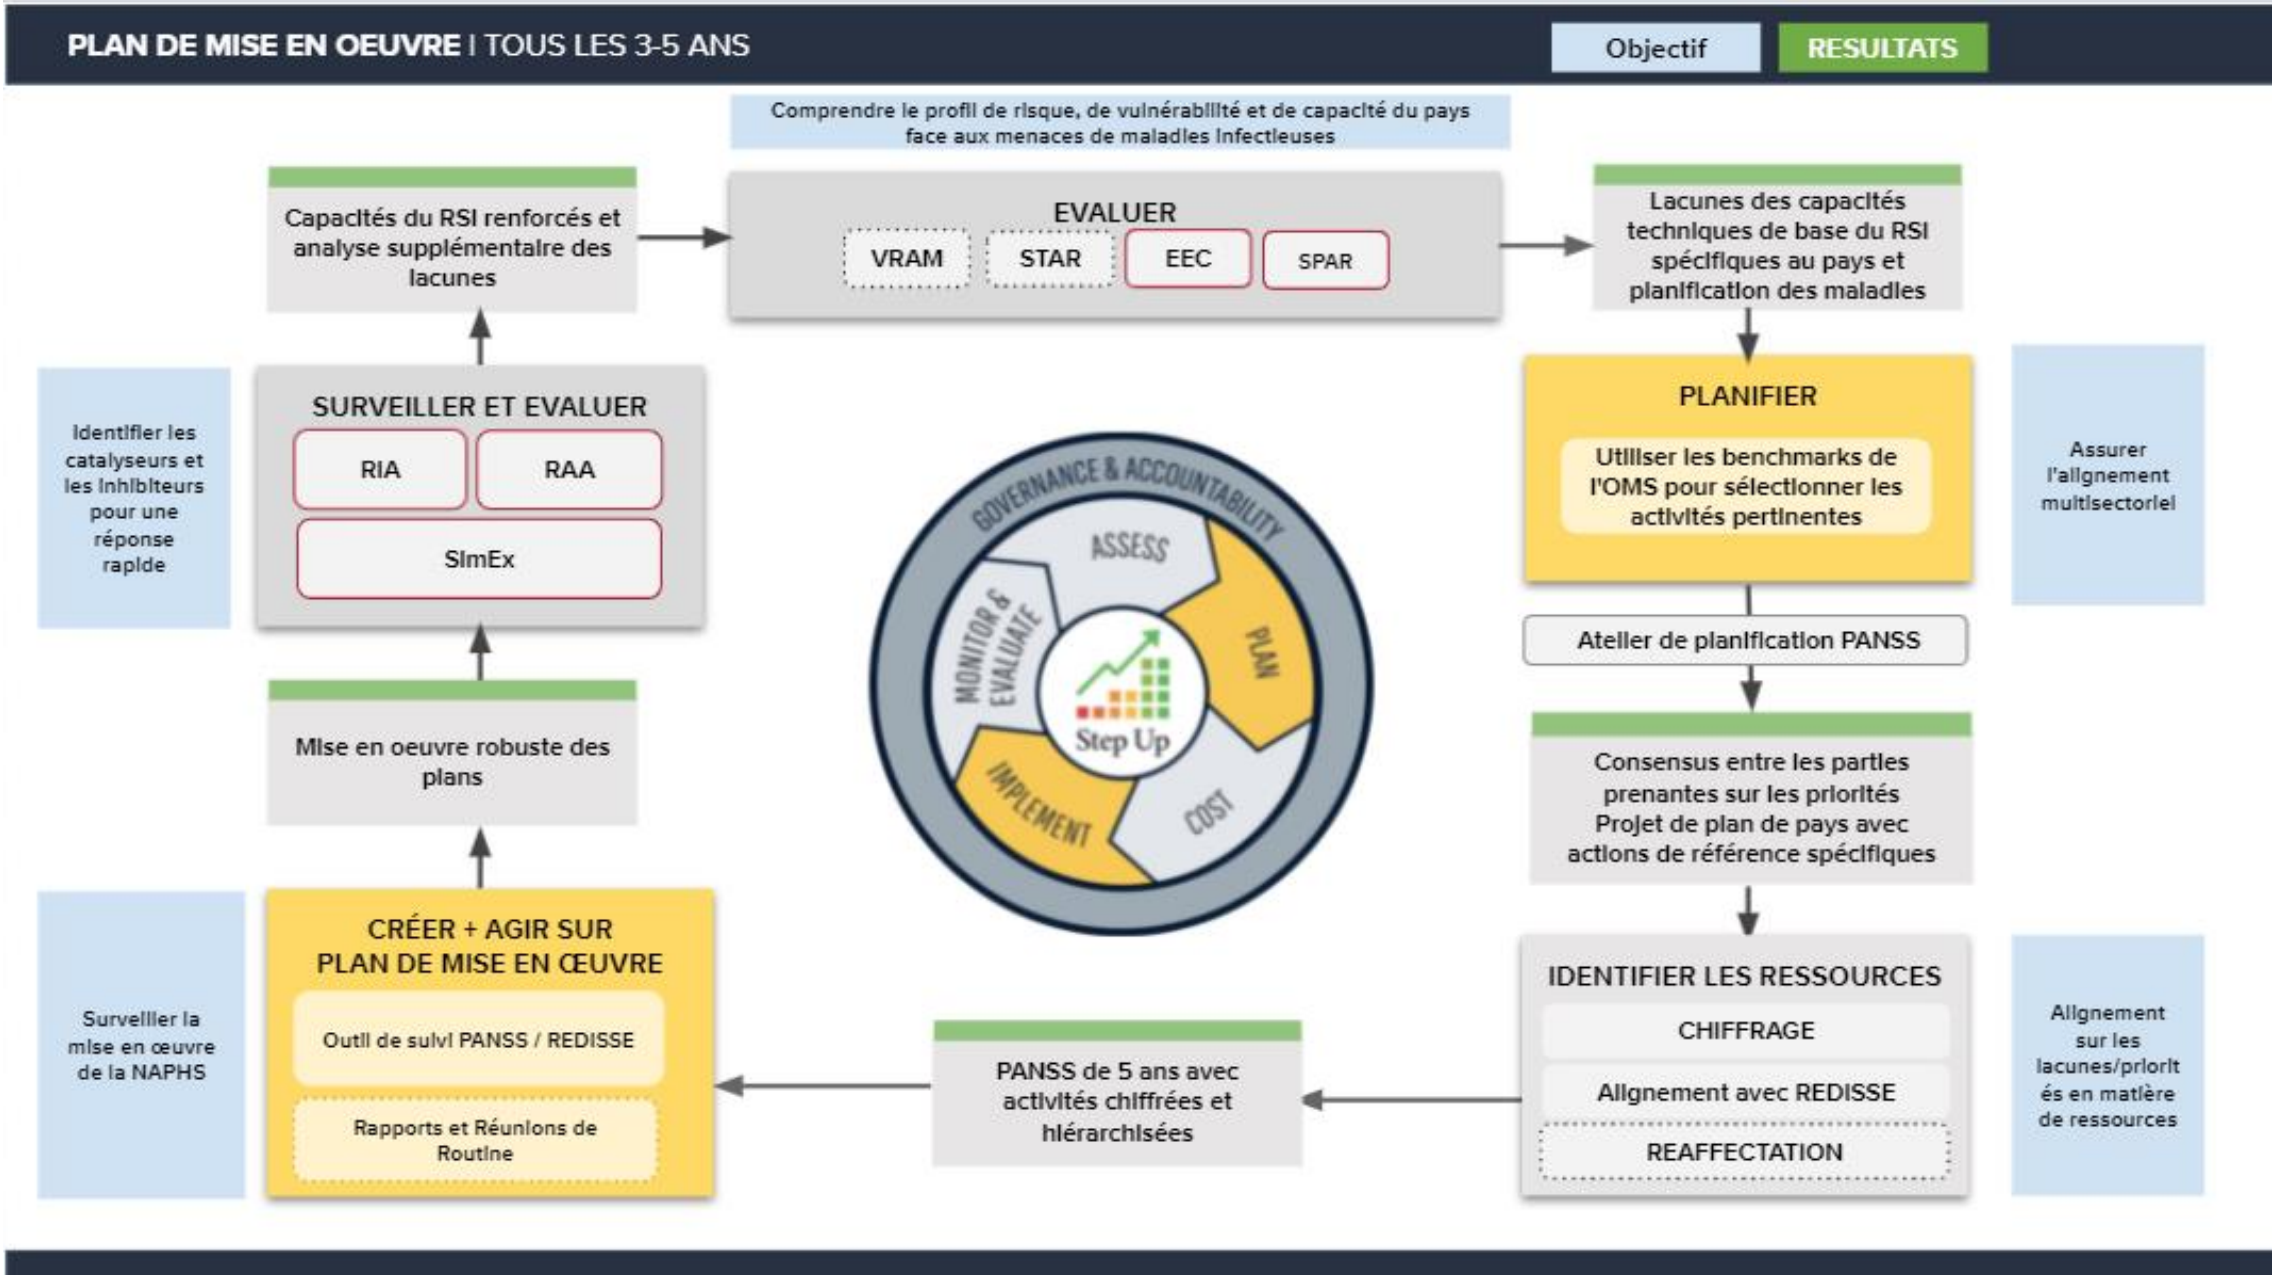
PLAN DE MISE EN OEUVRE | TOUS LES 3-5 ANS

Objectif

RESULTATS

Comprendre le profil de risque, de vulnérabilité et de capacité du pays face aux menaces de maladies infectieuses

Capacités du RSI renforcés et analyse supplémentaire des lacunes

EVALUER

VRAM

STAR

EEC

SPAR

Lacunes des capacités techniques de base du RSI spécifiques au pays et planification des maladies

Identifier les catalyseurs et les inhibiteurs pour une réponse rapide

SURVEILLER ET EVALUER

RIA

RAA

SimEx

GOVERNANCE & ACCOUNTABILITY

ASSESS

PLAN

COST

IMPLEMENT

MONITOR & EVALUATE

Step Up

PLANIFIER

Utiliser les benchmarks de l'OMS pour sélectionner les activités pertinentes

Assurer l'alignement multisectoriel

Atelier de planification PANSS

Mise en oeuvre robuste des plans

Consensus entre les parties prenantes sur les priorités Projet de plan de pays avec actions de référence spécifiques

Surveiller la mise en œuvre de la NAPHS

CRÉER + AGIR SUR PLAN DE MISE EN ŒUVRE

Outil de suivi PANSS / REDISSE

Rapports et Réunions de Routine

PANSS de 5 ans avec activités chiffrées et hiérarchisées

IDENTIFIER LES RESSOURCES

CHIFFRAGE

Alignement avec REDISSE

REAFFECTATION

Alignement sur les lacunes/priorités en matière de ressources